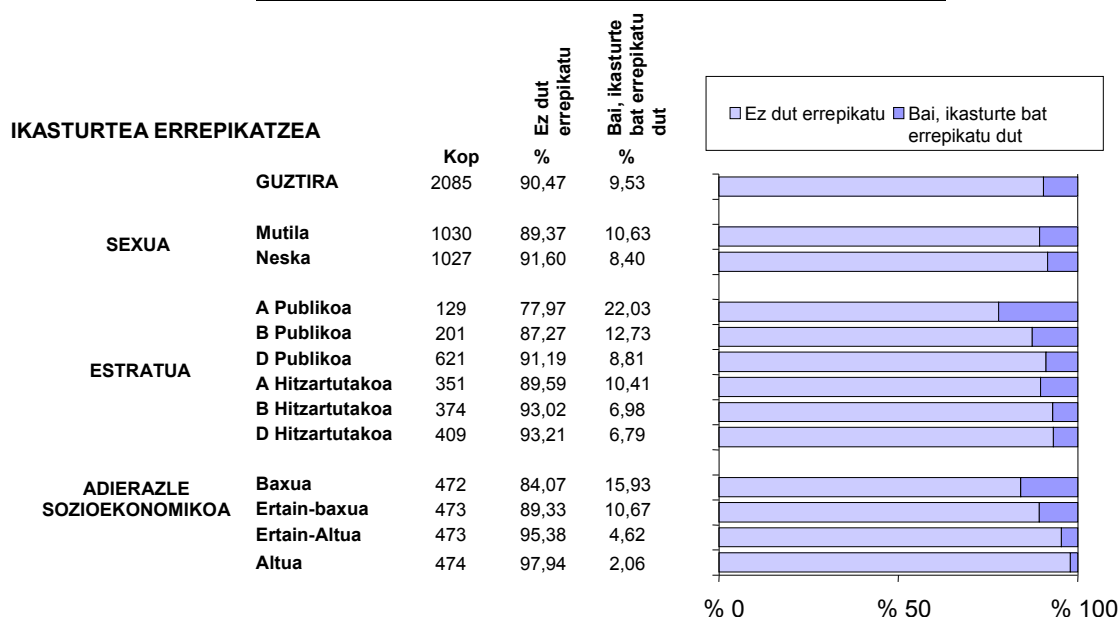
IKASTURTEA ERREPIKATZEA

| | | Kop | Ez dut errepikatu % | Bai, ikasturte bat errepikatu dut % |
|---|---|---|---|---|
| | GUZTIRA | 2085 | 90,47 | 9,53 |
| SEXUA | Mutila | 1030 | 89,37 | 10,63 |
| | Neska | 1027 | 91,60 | 8,40 |
| ESTRATUA | A Publikoa | 129 | 77,97 | 22,03 |
| | B Publikoa | 201 | 87,27 | 12,73 |
| | D Publikoa | 621 | 91,19 | 8,81 |
| | A Hitzartutakoa | 351 | 89,59 | 10,41 |
| | B Hitzartutakoa | 374 | 93,02 | 6,98 |
| | D Hitzartutakoa | 409 | 93,21 | 6,79 |
| ADIERAZLE SOZIOEKONOMIKOA | Baxua | 472 | 84,07 | 15,93 |
| | Ertain-baxua | 473 | 89,33 | 10,67 |
| | Ertain-Altua | 473 | 95,38 | 4,62 |
| | Altua | 474 | 97,94 | 2,06 |

Ez dut errepikatu  Bai, ikasturte bat errepikatu dut

% 0  % 50  % 100